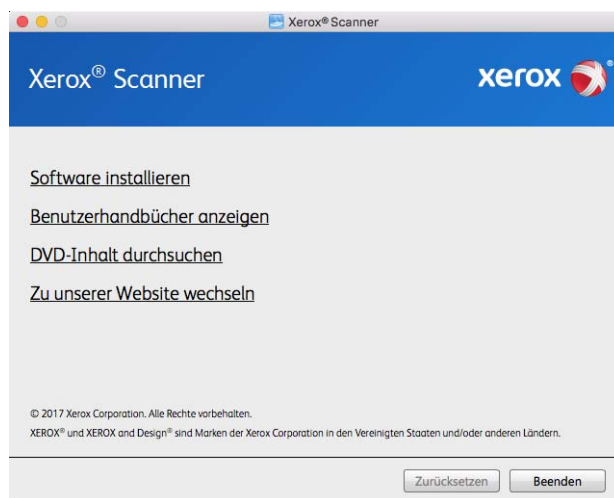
Xerox® Scanner

Xerox® Scanner

xerox

Software installieren

Benutzerhandbücher anzeigen

DVD-Inhalt durchsuchen

Zu unserer Website wechseln

© 2017 Xerox Corporation. Alle Rechte vorbehalten.

XEROX® und XEROX and Design® sind Marken der Xerox Corporation in den Vereinigten Staaten und/oder anderen Ländern.

Zurücksetzen

Beenden